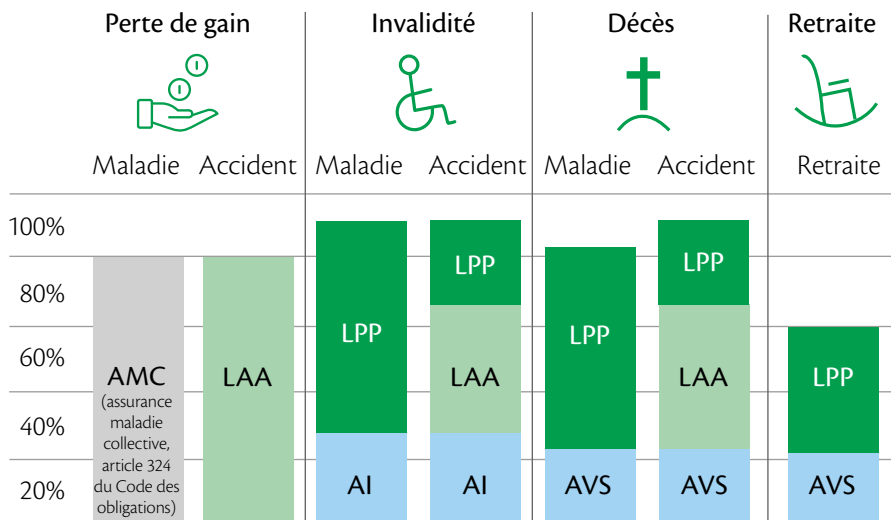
Perte de gain

Invalidité

Décès

Retraite

Maladie Accident

Maladie Accident

Maladie Accident

Retraite

100%

80%

60%

40%

20%

AMC
(assurance maladie collective, article 324 du Code des obligations)

LAA

LPP

AI

LPP

LAA

AI

LPP

AVS

LPP

LAA

AVS

LPP

AVS